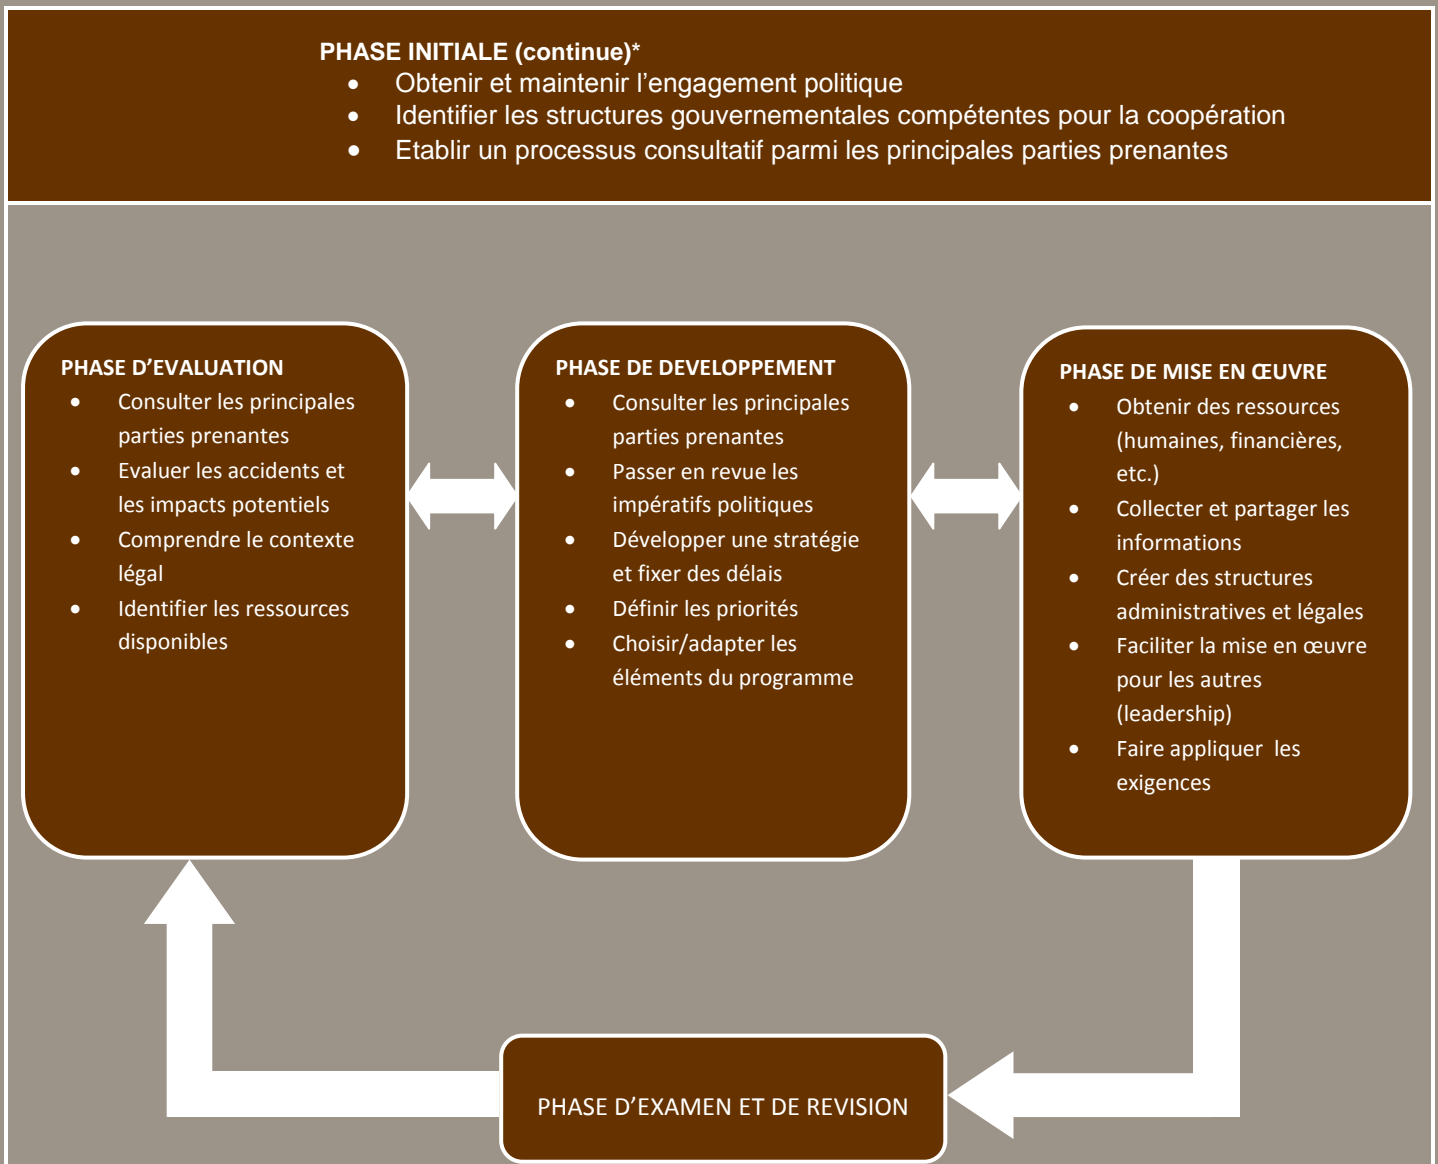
PHASE INITIALE (continue)*
- Obtenir et maintenir l’engagement politique
- Identifier les structures gouvernementales compétentes pour la coopération
- Etablir un processus consultatif parmi les principales parties prenantes

PHASE D’EVALUATION
- Consulter les principales parties prenantes
- Evaluer les accidents et les impacts potentiels
- Comprendre le contexte légal
- Identifier les ressources disponibles

PHASE DE DEVELOPPEMENT
- Consulter les principales parties prenantes
- Passer en revue les impératifs politiques
- Développer une stratégie et fixer des délais
- Définir les priorités
- Choisir/adapter les éléments du programme

PHASE DE MISE EN ŒUVRE
- Obtenir des ressources (humaines, financières, etc.)
- Collecter et partager les informations
- Créer des structures administratives et légales
- Faciliter la mise en œuvre pour les autres (leadership)
- Faire appliquer les exigences

PHASE D’EXAMEN ET DE REVISION